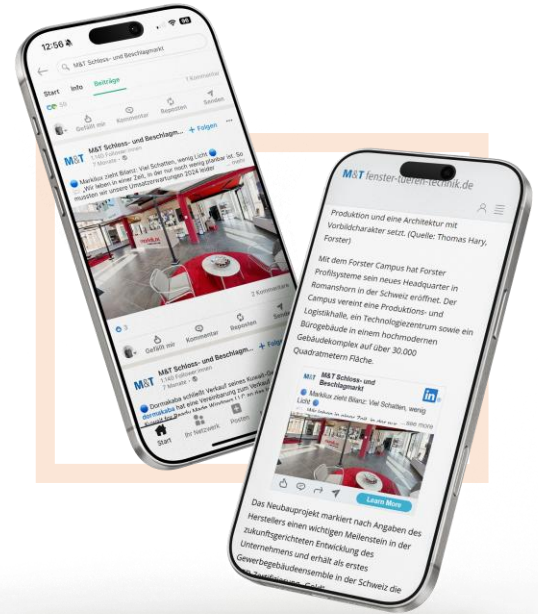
12:56

M&T Schloss- und Beschlagmarkt

Start Info Beiträge 7 Kommentar

56

Gefällt mir Kommentar Reposten Senden

M&T Schloss- und Beschlagm... + Folgen
1.140 Follower:innen
7 Monate

Markilux zieht Bilanz: Viel Schatten, wenig Licht „Wir leben in einer Zeit, in der nur noch wenig planbar ist. So mussten wir unsere Umsatzerwartungen 2024 leider ... mehr

3 2 Kommentare

Gefällt mir Kommentar Reposten Senden

M&T Schloss- und Beschlagm... + Folgen
1.140 Follower:innen
7 Monate

Dormakaba schließt Verkauf seines Kuwait-Geschäfts ab. dormakaba hat eine Vereinbarung zum Verkauf

Start Ihr Netzwerk Posten

M&T fenster-tueren-technik.de

Produktion und eine Architektur mit Vorbildcharakter setzt. (Quelle: Thomas Hary, Forster)

Mit dem Forster Campus hat Forster Profilsysteme sein neues Headquarter in Romanshorn in der Schweiz eröffnet. Der Campus vereint eine Produktions- und Logistikhalle, ein Technologiezentrum sowie ein Bürogebäude in einem hochmodernen Gebäudekomplex auf über 30.000 Quadratmetern Fläche.

M&T Schloss- und Beschlagmarkt
Markilux zieht Bilanz: Viel Schatten, wenig Licht
„Wir leben in einer Zeit, in der nur ... see more

Learn More

Das Neubauprojekt markiert nach Angaben des Herstellers einen wichtigen Meilenstein in der zukunftsgerichteten Entwicklung des Unternehmens und erhält als erstes Gewerbegebäudeensemble in der Schweiz die